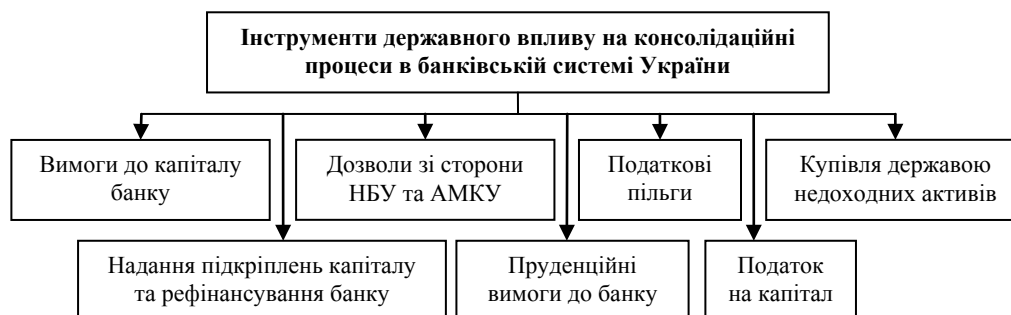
Інструменти державного впливу на консолідаційні процеси в банківській системі України

Вимоги до капіталу банку

Дозволи зі сторони НБУ та АМКУ

Податкові пільги

Купівля державою недоходних активів

Надання підкріплень капіталу та рефінансування банку

Пруденційні вимоги до банку

Податок на капітал